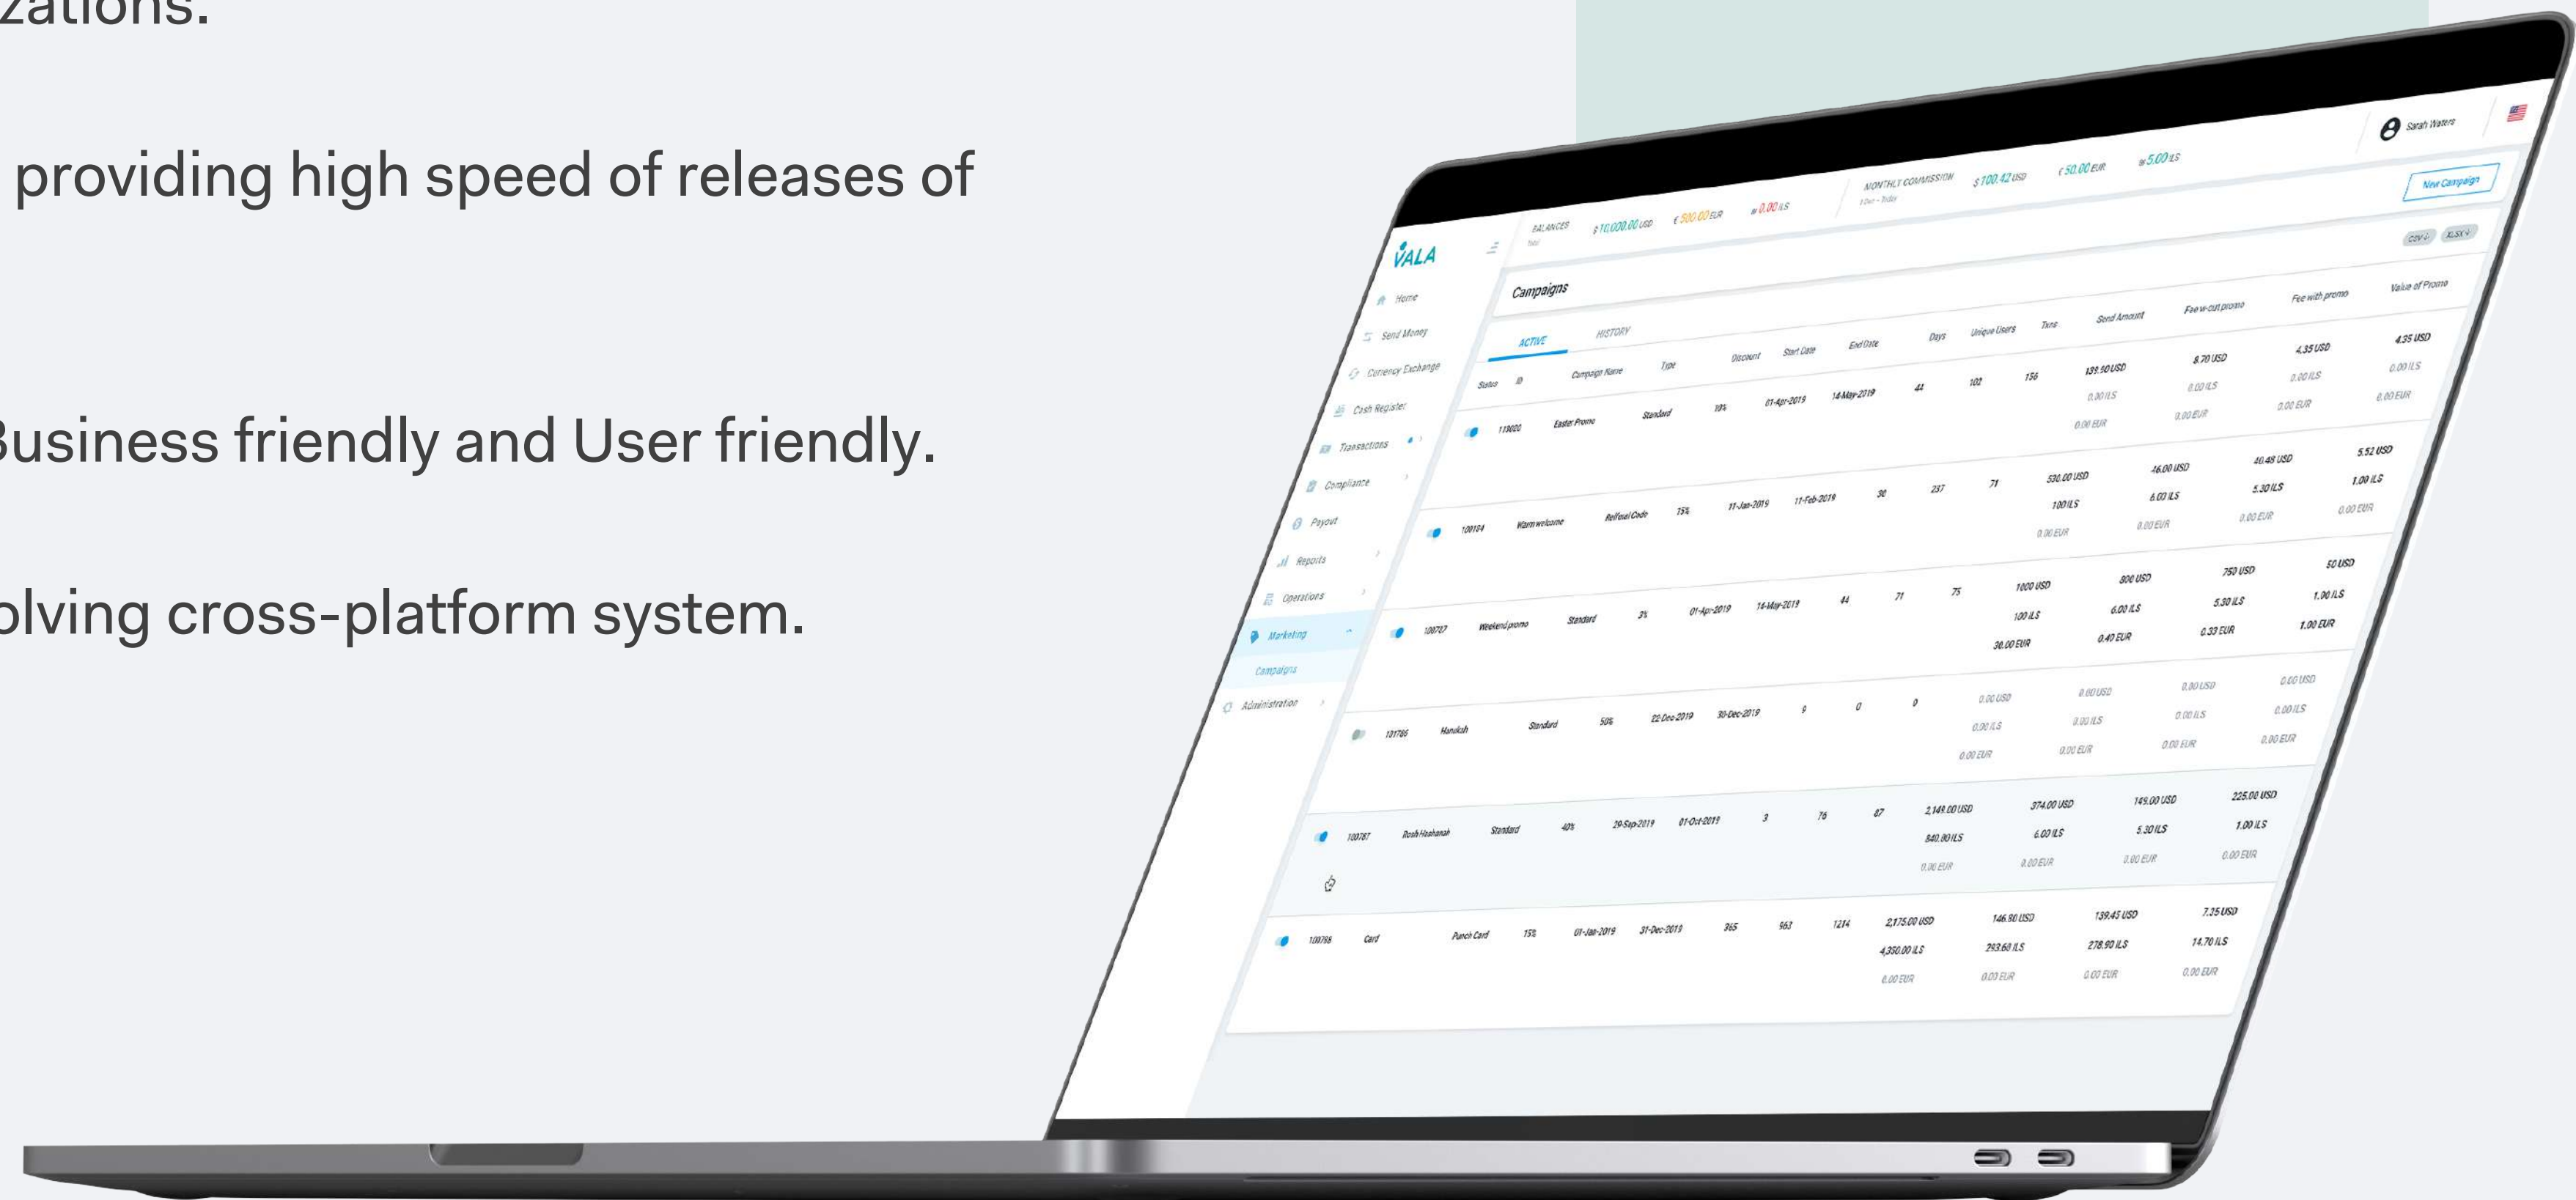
zations.

providing high speed of releases of

Business friendly and User friendly.

olving cross-platform system.

VALA

Sarah Waters

BALANCES Total $ 10,000.00 USD € 500.00 EUR ₪ 0.00 ILS

MONTHLY COMMISSION 1 Dec - Today $ 100.42 USD € 50.00 EUR ₪ 5.00 ILS

New Campaign

CSV XLSX

Home
Send Money
Currency Exchange
Cash Register
Transactions
Compliance
Payout
Reports
Operations
Marketing
Campaigns
Administration

Campaigns

ACTIVE HISTORY

| Status | ID | Campaign Name | Type | Discount | Start Date | End Date | Days | Unique Users | Txns | Send Amount | Fee w-out promo | Fee with promo | Value of Promo |
|---|---|---|---|---|---|---|---|---|---|---|---|---|---|
| | 119000 | Easter Promo | Standard | 10% | 01-Apr-2019 | 14-May-2019 | 44 | 102 | 156 | 139.50 USD 0.00 ILS 0.00 EUR | 8.70 USD 0.00 ILS 0.00 EUR | 4.35 USD 0.00 ILS 0.00 EUR | 4.35 USD 0.00 ILS 0.00 EUR |
| | 100104 | Warm welcome | Referral Code | 15% | 11-Jan-2019 | 11-Feb-2019 | 30 | 237 | 71 | 530.00 USD 100 ILS 0.00 EUR | 46.00 USD 6.00 ILS 0.00 EUR | 40.48 USD 5.30 ILS 0.00 EUR | 5.52 USD 1.00 ILS 0.00 EUR |
| | 100707 | Weekend promo | Standard | 3% | 01-Apr-2019 | 14-May-2019 | 44 | 71 | 75 | 1000 USD 100 ILS 30.00 EUR | 800 USD 6.00 ILS 0.40 EUR | 750 USD 5.30 ILS 0.33 EUR | 50 USD 1.00 ILS 1.00 EUR |
| | 101786 | Hanukah | Standard | 50% | 22-Dec-2019 | 30-Dec-2019 | 9 | 0 | 0 | 0.00 USD 0.00 ILS 0.00 EUR | 0.00 USD 0.00 ILS 0.00 EUR | 0.00 USD 0.00 ILS 0.00 EUR | 0.00 USD 0.00 ILS 0.00 EUR |
| | 100787 | Rosh Hashanah | Standard | 40% | 29-Sep-2019 | 01-Oct-2019 | 3 | 76 | 87 | 2,149.00 USD 840.00 ILS 0.00 EUR | 374.00 USD 6.00 ILS 0.00 EUR | 149.00 USD 5.30 ILS 0.00 EUR | 225.00 USD 1.00 ILS 0.00 EUR |
| | 100766 | Card | Punch Card | 15% | 01-Jan-2019 | 31-Dec-2019 | 365 | 563 | 1214 | 2,175.00 USD 4,350.00 ILS 0.00 EUR | 146.90 USD 293.60 ILS 0.00 EUR | 139.45 USD 278.90 ILS 0.00 EUR | 7.25 USD 14.70 ILS 0.00 EUR |